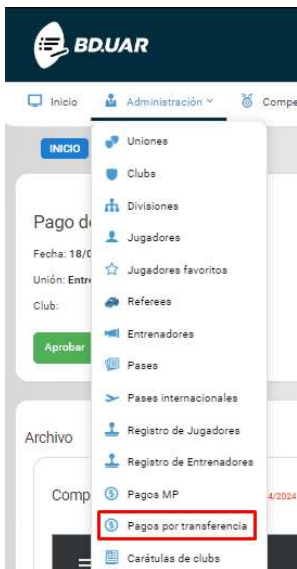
BD.UAR

Inicio Administración Compe

INICIO

Pago d

Fecha: 18/0

Unión: Entr

Club:

Aprobar

Archivo

Comp

4/2024

Uniones
Clubs
Divisiones
Jugadores
Jugadores favoritos
Referees
Entrenadores
Pases
Pases internacionales
Registro de Jugadores
Registro de Entrenadores
Pagos MP
Pagos por transferencia
Carátulas de clubs